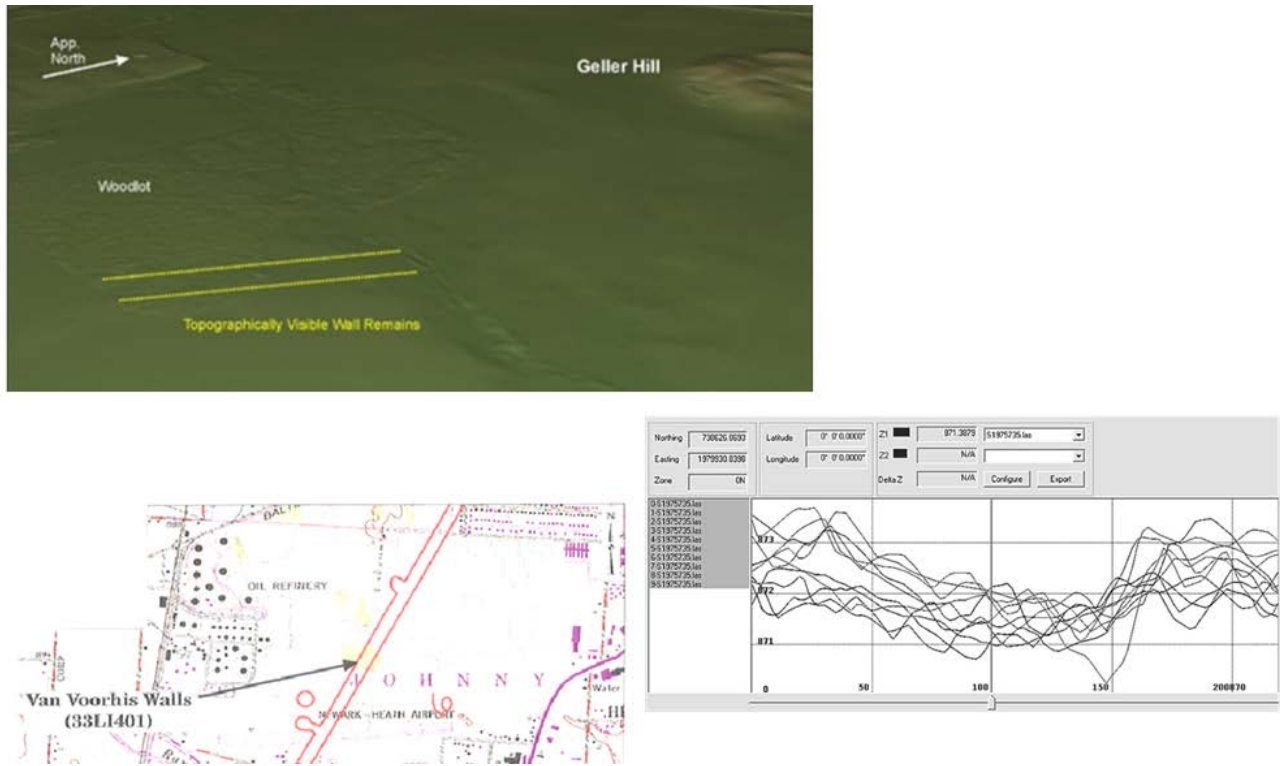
App. North

Geller Hill

Woodlot

Topographically Visible Wall Remains

OIL REFINERY

JOHNNY

Water

Van Voorhis Walls
(33LI401)

N'WARK - HEAN AIRPORT

Northing 730626.0693
Easting 1979930.8386
Zone 0N
Latitude 0° 0' 0.0000"
Longitude 0° 0' 0.0000"
Z1 871.3879 S1975735.las
Z2 N/A
Delta Z N/A
Configure
Export

0-S1975735.las
1-S1975735.las
2-S1975735.las
3-S1975735.las
4-S1975735.las
5-S1975735.las
6-S1975735.las
7-S1975735.las
8-S1975735.las
9-S1975735.las

873
872
871
0
50
100
150
200870